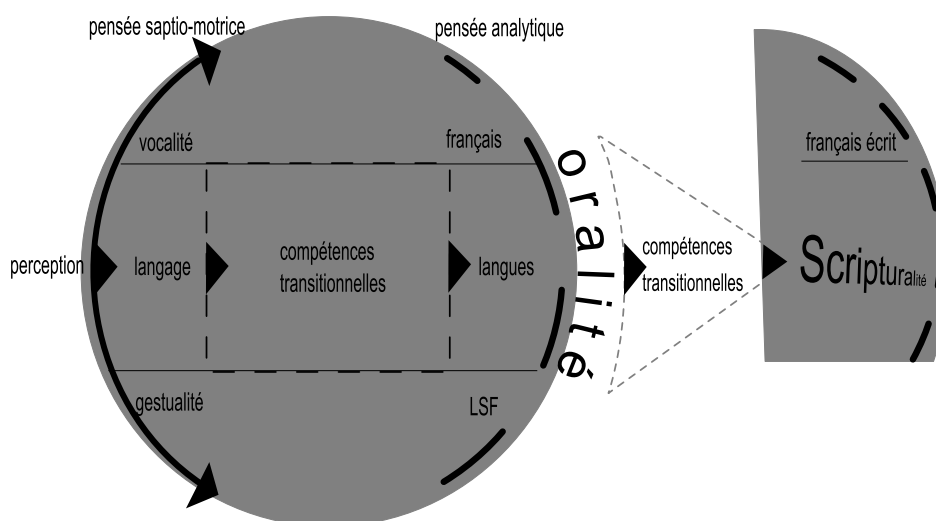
pensée saptio-motrice

pensée analytique

vocalité

français

perception

langage

compétences transitionnelles

langues

gestualité

LSF

oralité

compétences transitionnelles

français écrit

Scripturalité